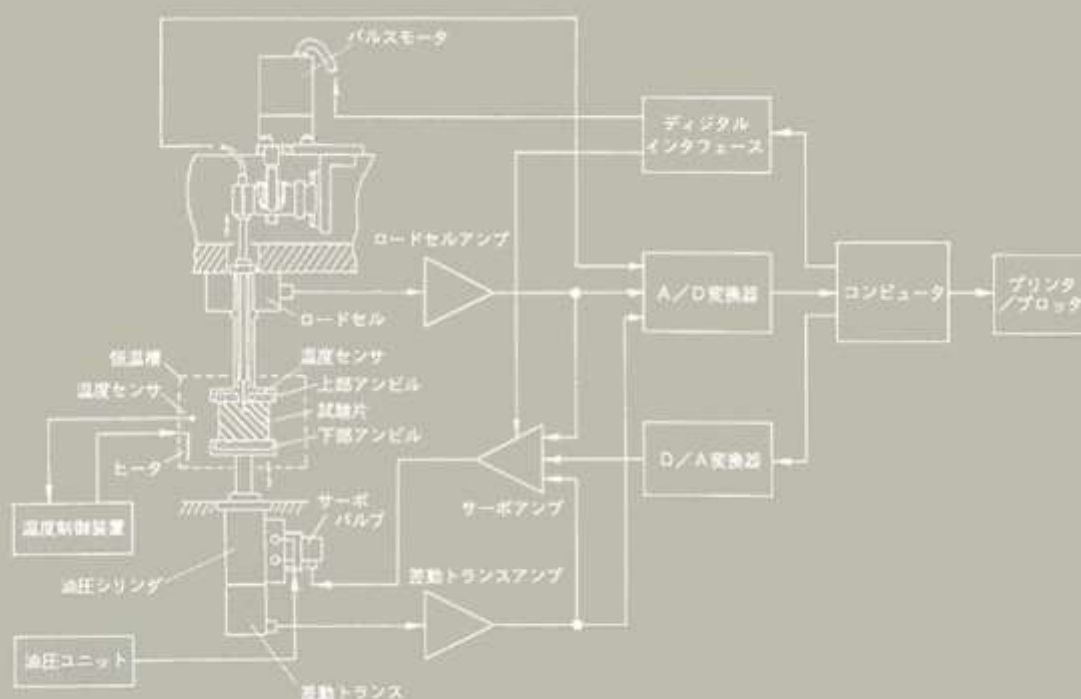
パルスモータ

ディジタル インタフェース

ロードセルアンプ

A/D変換器

コンピュータ

プリンタ /プロッタ

ロードセル

恒温槽

温度センサ

温度センサ

上部アンビル

試験片

下部アンビル

ヒータ

D/A変換器

サーボアンプ

サーボ バルブ

温度制御装置

油圧シリンダ

差動トランスアンプ

油圧ユニット

差動トランス